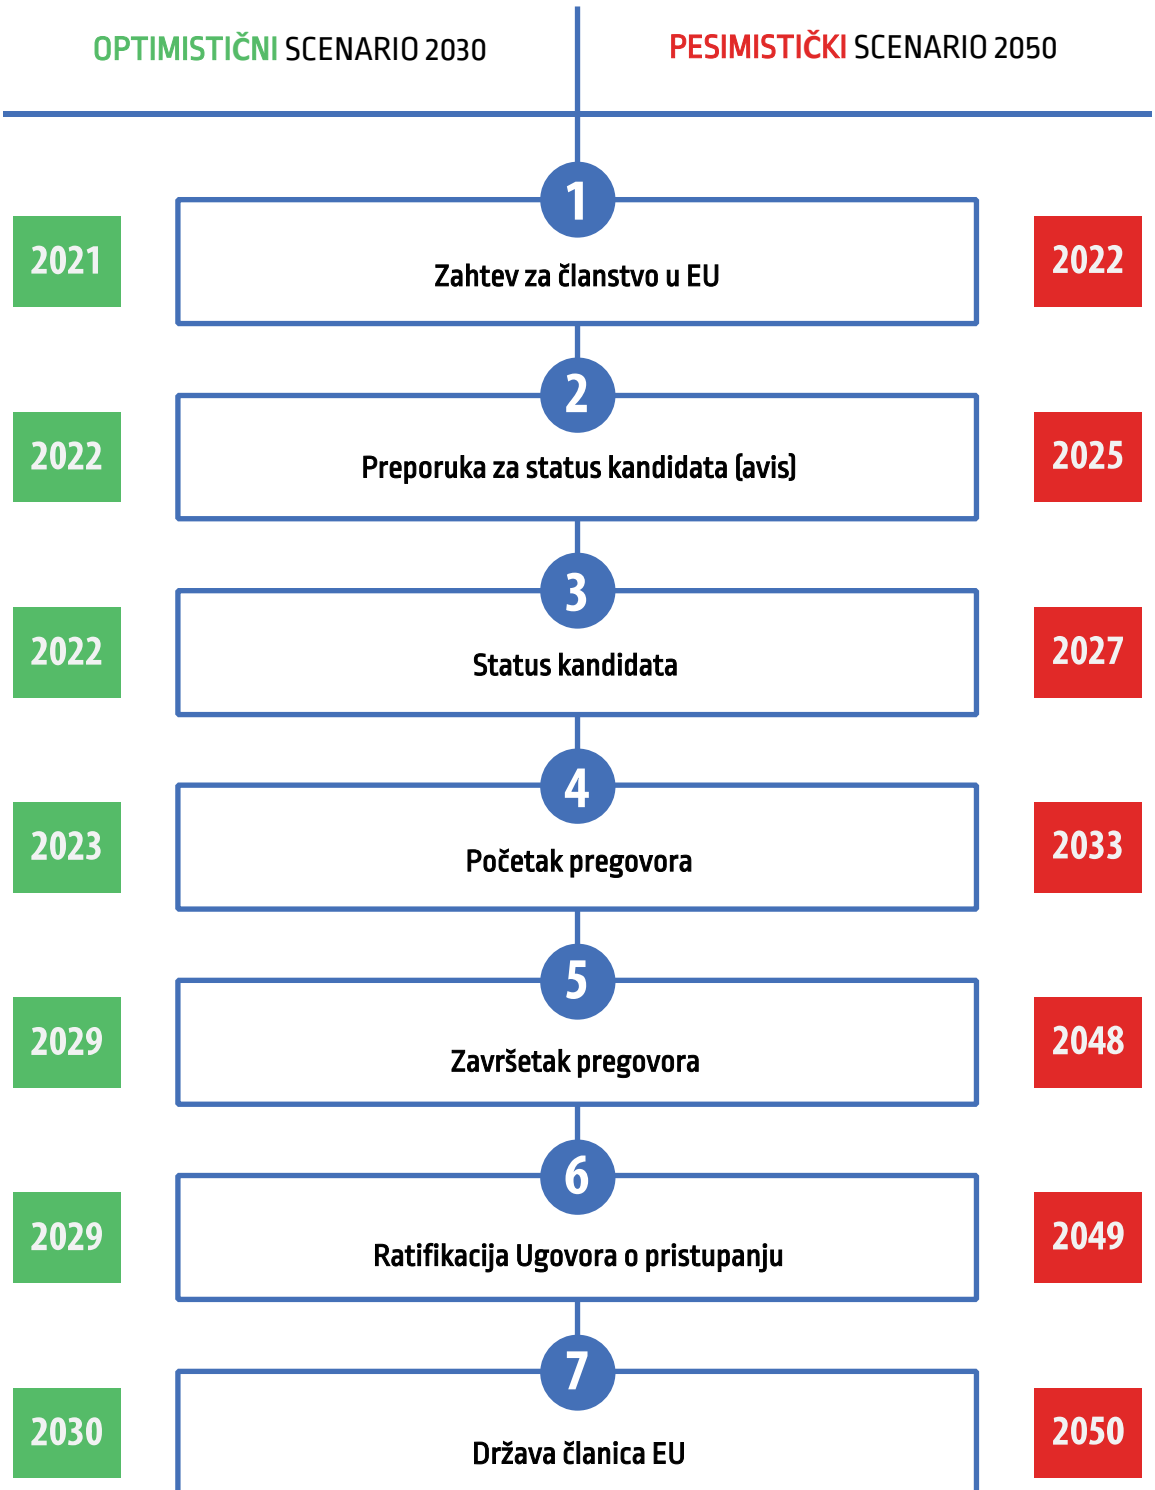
OPTIMISTIČNI SCENARIO 2030

PESIMISTIČKI SCENARIO 2050

2021
1
Zahtev za članstvo u EU
2022

2022
2
Preporuka za status kandidata (avis)
2025

2022
3
Status kandidata
2027

2023
4
Početak pregovora
2033

2029
5
Završetak pregovora
2048

2029
6
Ratifikacija Ugovora o pristupanju
2049

2030
7
Država članica EU
2050